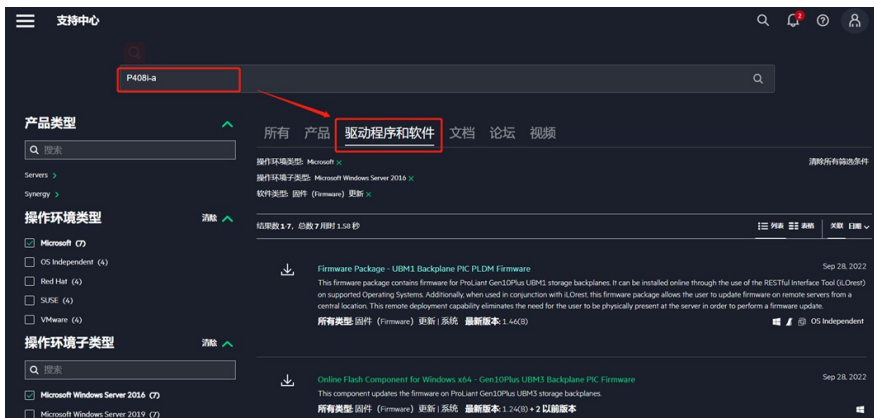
支持中心

P408i-a

产品类型
搜索
Servers >
Synergy >

操作环境类型 清除
Microsoft (7)
OS Independent (4)
Red Hat (4)
SUSE (4)
VMware (4)

操作环境子类型 清除
搜索
Microsoft Windows Server 2016 (7)
Microsoft Windows Server 2019 (7)

所有 产品 驱动程序和软件 文档 论坛 视频

操作环境类型: Microsoft ×
操作环境子类型: Microsoft Windows Server 2016 ×
软件类型: 固件 (Firmware) 更新 ×
清除所有筛选条件

结果数 1 7, 总数 7 用时 1.58 秒
列表 表格 关联 日期

Firmware Package - UBM1 Backplane PIC PLDM Firmware
Sep 28, 2022
This firmware package contains firmware for ProLiant Gen10Plus UBM1 storage backplanes. It can be installed online through the use of the RESTful Interface Tool (iLOrest) on supported Operating Systems. Additionally, when used in conjunction with iLORest, this firmware package allows the user to update firmware on remote servers from a central location. This remote deployment capability eliminates the need for the user to be physically present at the server in order to perform a firmware update.
所有类型 固件 (Firmware) 更新 | 系统 最新版本 1.46(B)
OS Independent

Online Flash Component for Windows x64 - Gen10Plus UBM3 Backplane PIC Firmware
Sep 28, 2022
This component updates the firmware on ProLiant Gen10Plus UBM3 storage backplanes.
所有类型 固件 (Firmware) 更新 | 系统 最新版本 1.24(B) + 2 以前版本